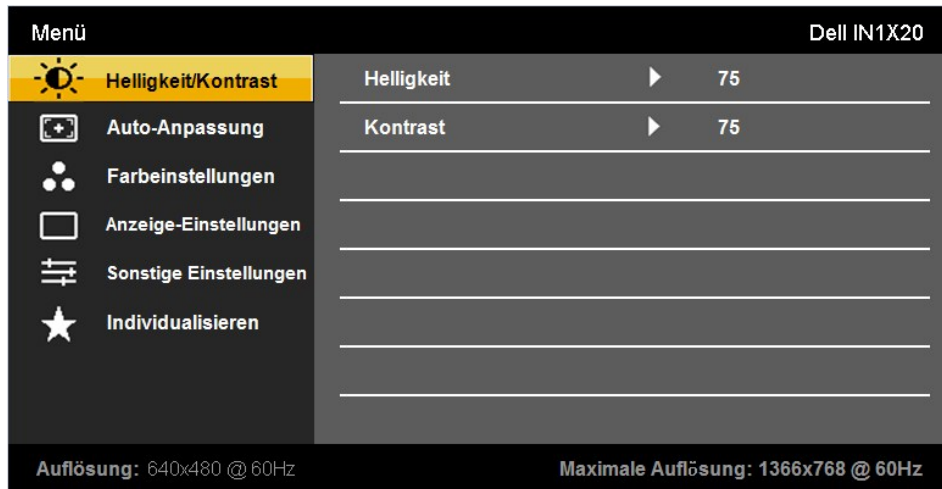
Menü

Dell IN1X20

Helligkeit/Kontrast

Auto-Anpassung

Farbeinstellungen

Anzeige-Einstellungen

Sonstige Einstellungen

Individualisieren

Helligkeit 75

Kontrast 75

Auflösung: 640x480 @ 60Hz

Maximale Auflösung: 1366x768 @ 60Hz